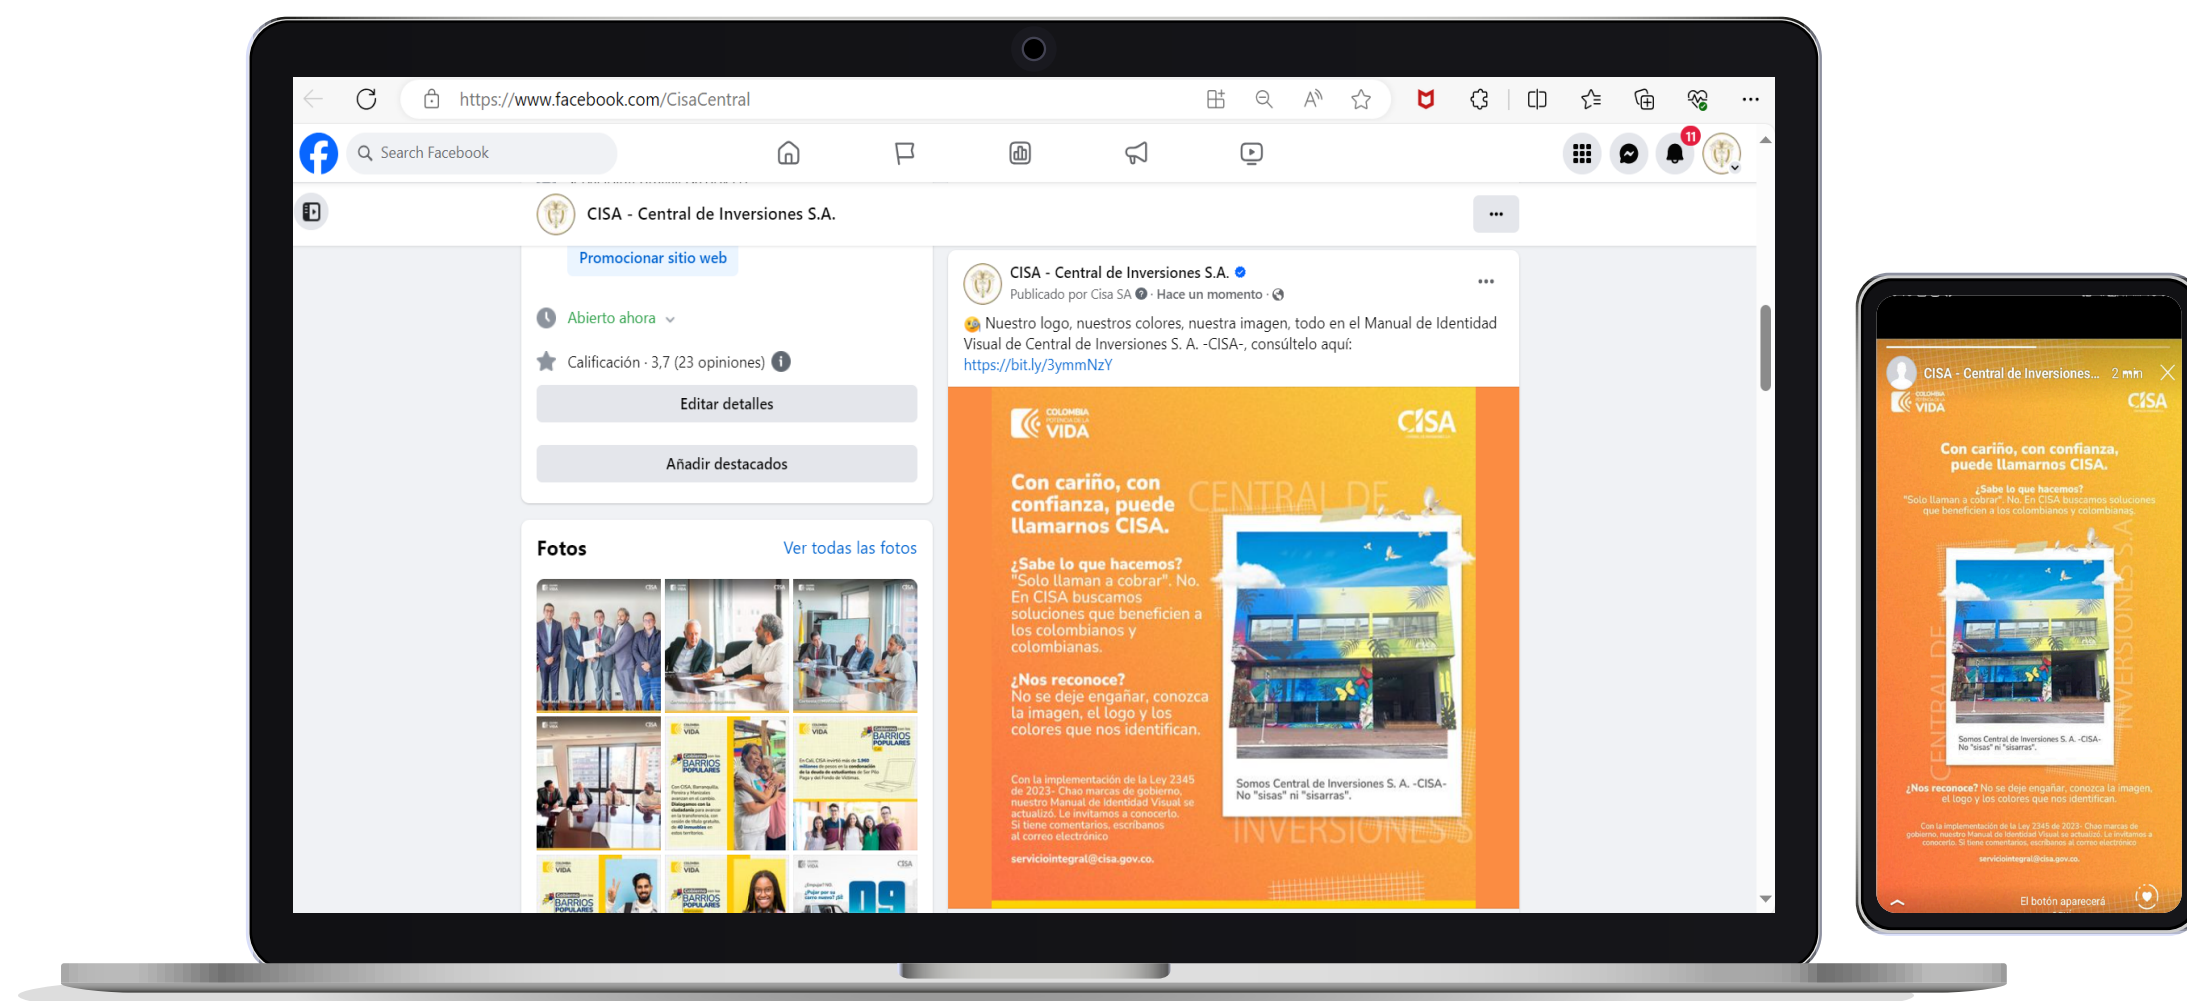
https://www.facebook.com/CisaCentral

Search Facebook

11

CISA - Central de Inversiones S.A.

Promocionar sitio web

Abierto ahora

Calificación · 3,7 (23 opiniones)

Editar detalles

Añadir destacados

Fotos

Ver todas las fotos

CISA - Central de Inversiones S.A.

Publicado por Cisa SA · Hace un momento

Nuestro logo, nuestros colores, nuestra imagen, todo en el Manual de Identidad Visual de Central de Inversiones S. A. -CISA-, consúltelo aquí: https://bit.ly/3ymmNzY

COLOMBIA POTENCIA DE LA VIDA

CISA

Con cariño, con confianza, puede llamarnos CISA.

¿Sabe lo que hacemos? "Solo llaman a cobrar". No. En CISA buscamos soluciones que beneficien a los colombianos y colombianas.

¿Nos reconoce? No se deje engañar, conozca la imagen, el logo y los colores que nos identifican.

Con la implementación de la Ley 2345 de 2023- Chao marcas de gobierno, nuestro Manual de Identidad Visual se actualizó. Le invitamos a conocerlo. Si tiene comentarios, escríbanos al correo electrónico

serviciointegral@cisa.gov.co.

CENTRAL DE INVERSIONES S.A.

Somos Central de Inversiones S. A. -CISA- No "sisas" ni "sisarras".

CISA - Central de Inversiones... 2 min

COLOMBIA POTENCIA DE LA VIDA

CISA

Con cariño, con confianza, puede llamarnos CISA.

¿Sabe lo que hacemos? "Solo llaman a cobrar". No. En CISA buscamos soluciones que beneficien a los colombianos y colombianas.

Somos Central de Inversiones S. A. -CISA- No "sisas" ni "sisarras".

¿Nos reconoce? No se deje engañar, conozca la imagen, el logo y los colores que nos identifican.

Con la implementación de la Ley 2345 de 2023- Chao marcas de gobierno, nuestro Manual de Identidad Visual se actualizó. Le invitamos a conocerlo. Si tiene comentarios, escríbanos al correo electrónico

serviciointegral@cisa.gov.co.

CENTRAL DE INVERSIONES S.A.

El botón aparecerá